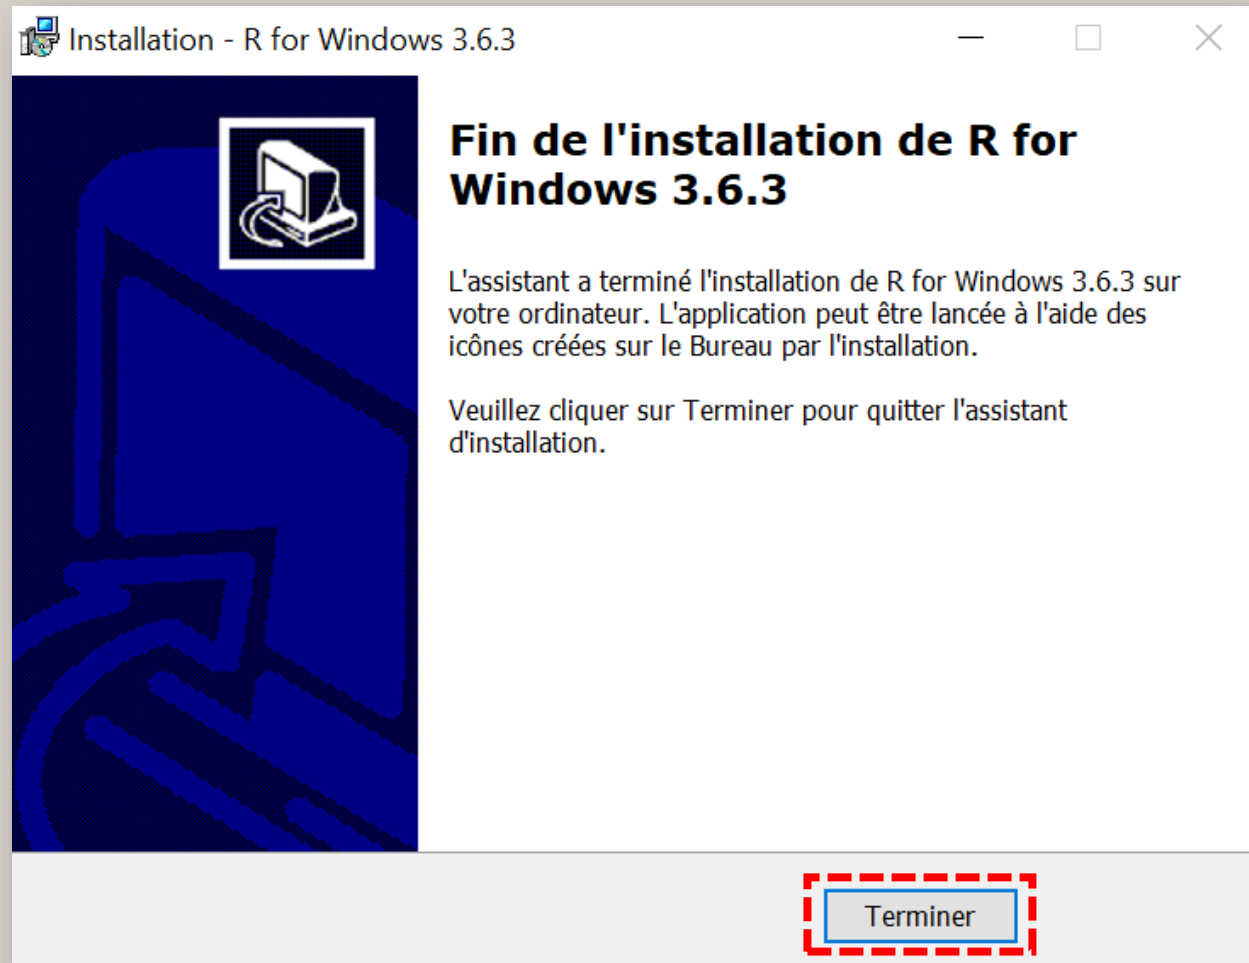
Installation - R for Windows 3.6.3

Fin de l'installation de R for Windows 3.6.3

L'assistant a terminé l'installation de R for Windows 3.6.3 sur votre ordinateur. L'application peut être lancée à l'aide des icônes créées sur le Bureau par l'installation.

Veuillez cliquer sur Terminer pour quitter l'assistant d'installation.

Terminer